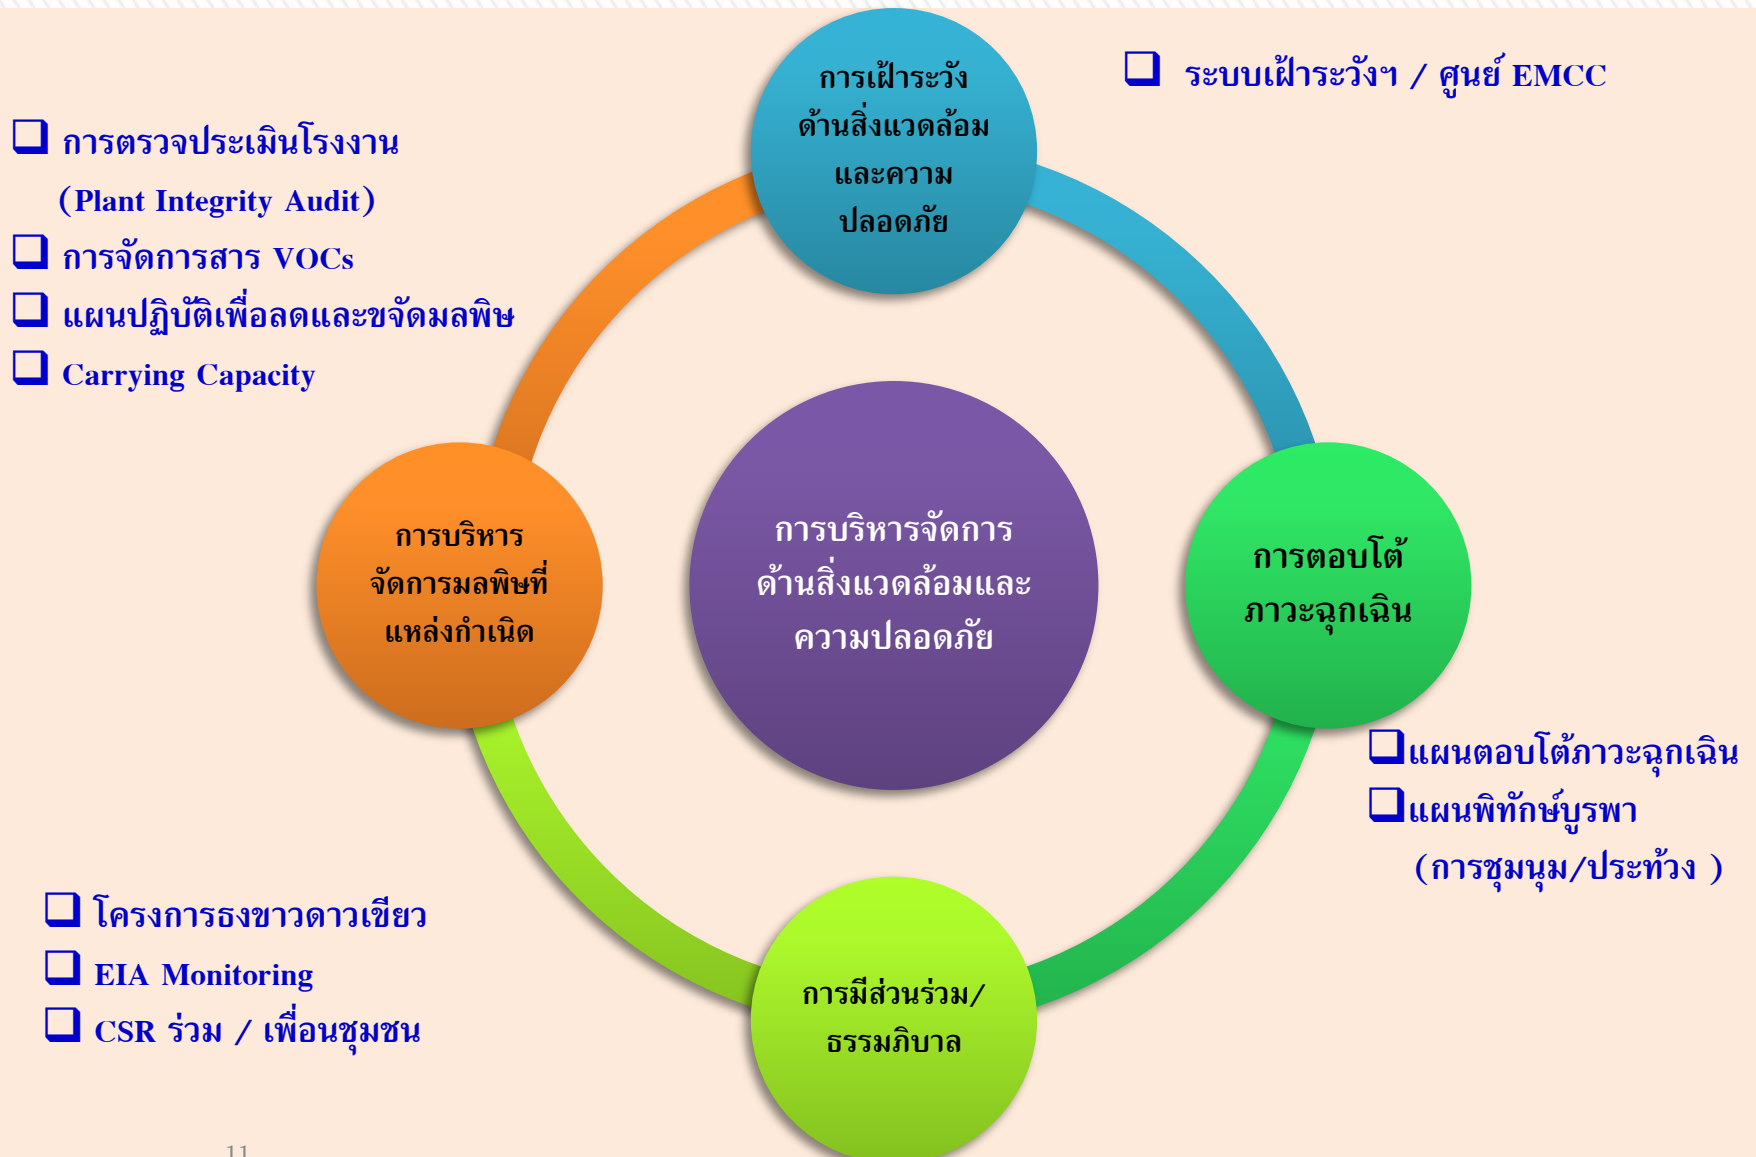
❑ การตรวจประเมินโรงงาน (Plant Integrity Audit)
❑ การจัดการสาร VOCs
❑ แผนปฏิบัติเพื่อลดและขจัดมลพิษ
❑ Carrying Capacity

การเฝ้าระวังด้านสิ่งแวดล้อมและความปลอดภัย

❑ ระบบเฝ้าระวังฯ / ศูนย์ EMCC

การบริหารจัดการมลพิษที่แหล่งกำเนิด

การบริหารจัดการด้านสิ่งแวดล้อมและความปลอดภัย

การตอบโต้ภาวะฉุกเฉิน

❑แผนตอบโต้ภาวะฉุกเฉิน
❑แผนพิทักษ์บูรพา (การชุมนุม/ประท้วง )

❑ โครงการธงขาวดาวเขียว
❑ EIA Monitoring
❑ CSR ร่วม / เพื่อนชุมชน

การมีส่วนร่วม/ธรรมภิบาล

11